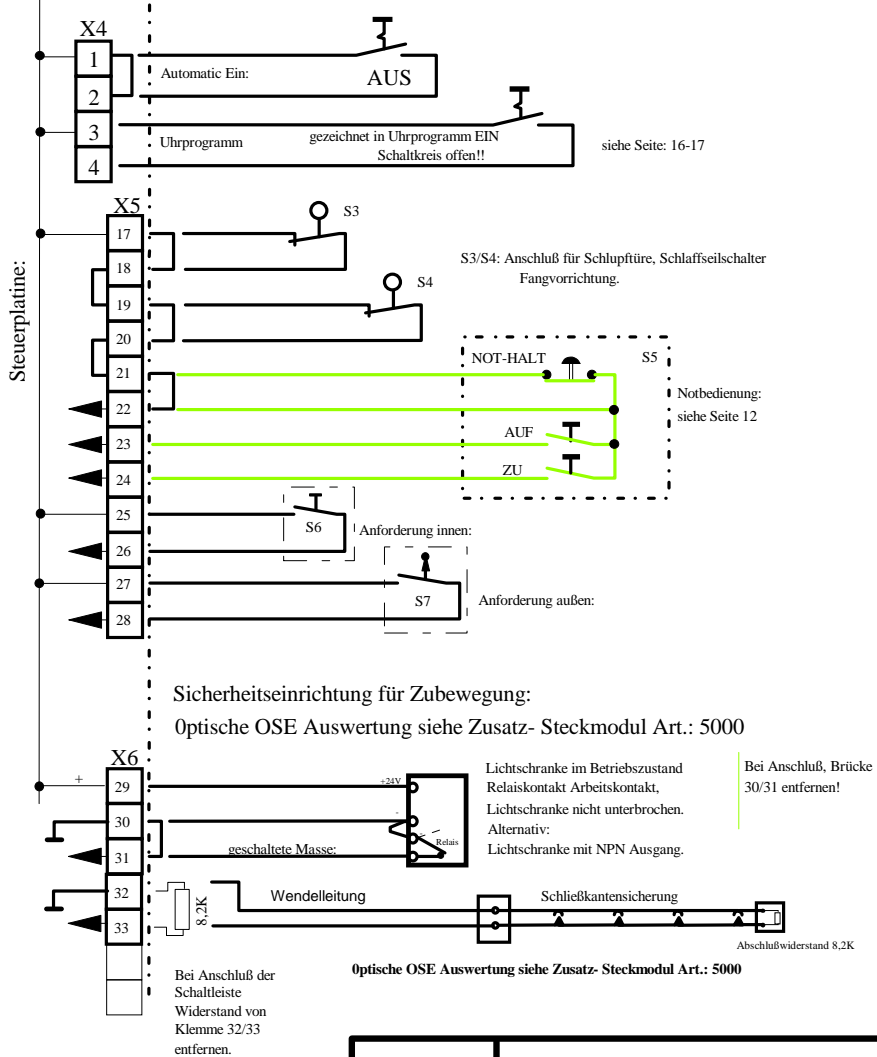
X4
1
2
3
4
Automatic Ein:
AUS
Uhrprogramm
gezeichnet in Uhrprogramm EIN
Schaltkreis offen!!
siehe Seite: 16-17

X5
17
18
19
20
21
22
23
24
25
26
27
28
Steuerplatine:
S3
S4
S3/S4: Anschluß für Schlupftüre, Schlaffseilschalter Fangvorrichtung.
NOT-HALT
S5
Notbedienung:
siehe Seite 12
AUF
ZU
S6
Anforderung innen:
S7
Anforderung außen:

Sicherheitseinrichtung für Zubewegung:
0ptische OSE Auswertung siehe Zusatz- Steckmodul Art.: 5000

X6
+
29
30
31
32
33
+24V
Relais
geschaltete Masse:
Lichtschranke im Betriebszustand
Relaiskontakt Arbeitskontakt,
Lichtschranke nicht unterbrochen.
Alternativ:
Lichtschranke mit NPN Ausgang.
Bei Anschluß, Brücke 30/31 entfernen!
8,2K
Wendelleitung
Schließkantensicherung
Abschlußwiderstand 8,2K
0ptische OSE Auswertung siehe Zusatz- Steckmodul Art.: 5000
Bei Anschluß der Schaltleiste Widerstand von Klemme 32/33 entfernen.